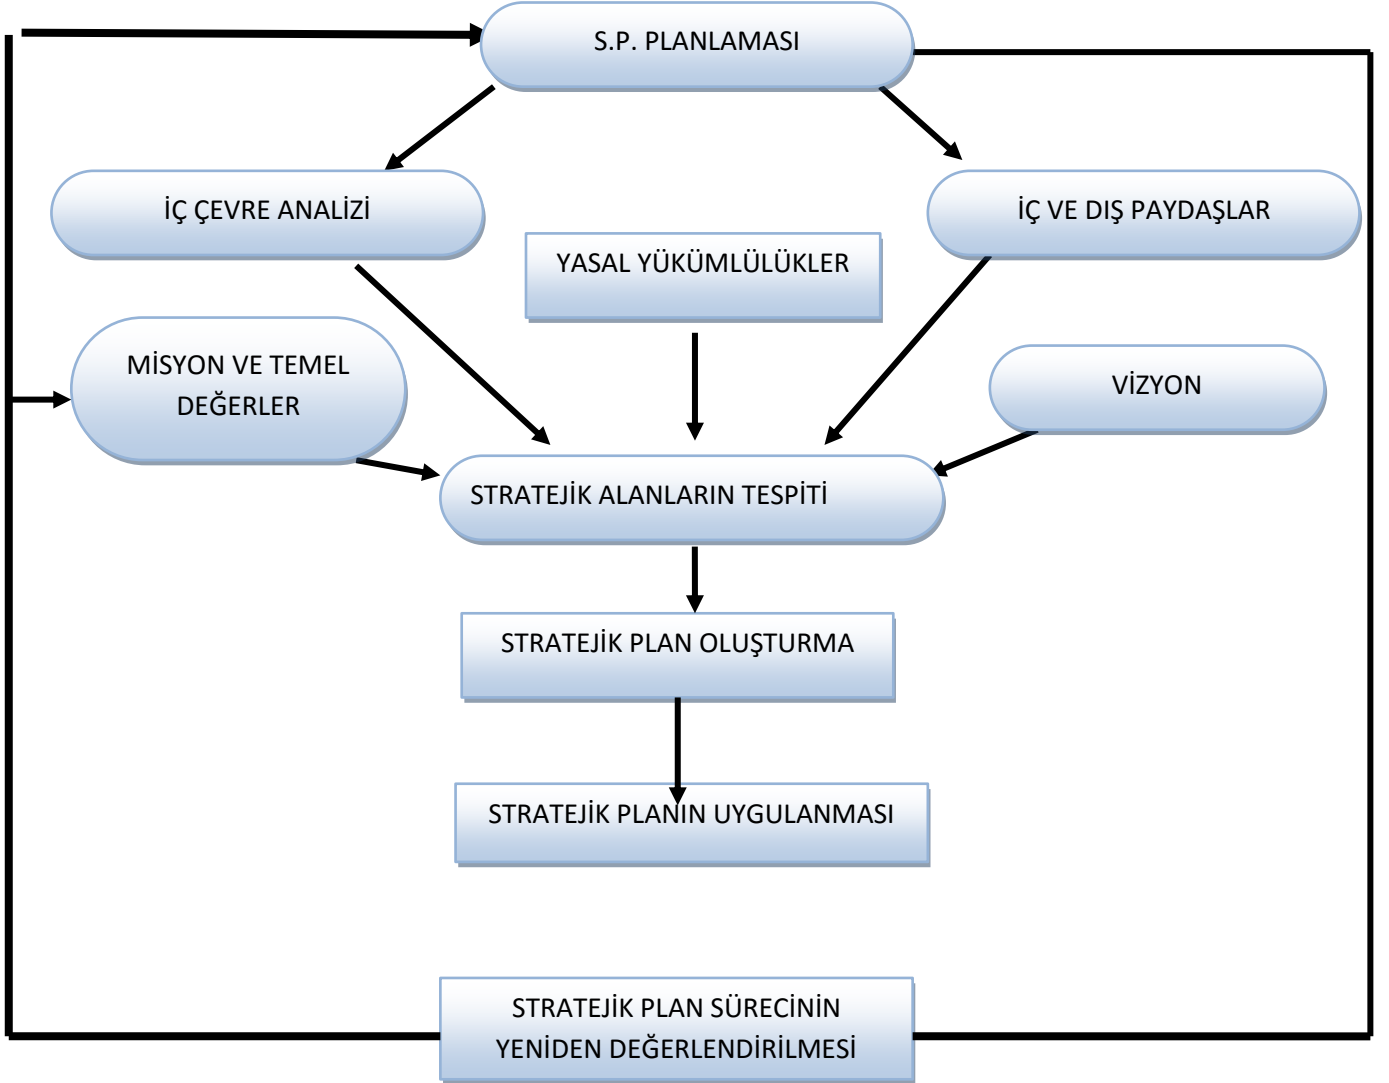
S.P. PLANLAMASI

İÇ ÇEVRE ANALİZİ

İÇ VE DIŞ PAYDAŞLAR

YASAL YÜKÜMLÜLÜKLER

MİSYON VE TEMEL DEĞERLER

VİZYON

STRATEJİK ALANLARIN TESPİTİ

STRATEJİK PLAN OLUŞTURMA

STRATEJİK PLANIN UYGULANMASI

STRATEJİK PLAN SÜRECİNİN YENİDEN DEĞERLENDİRİLMESİ